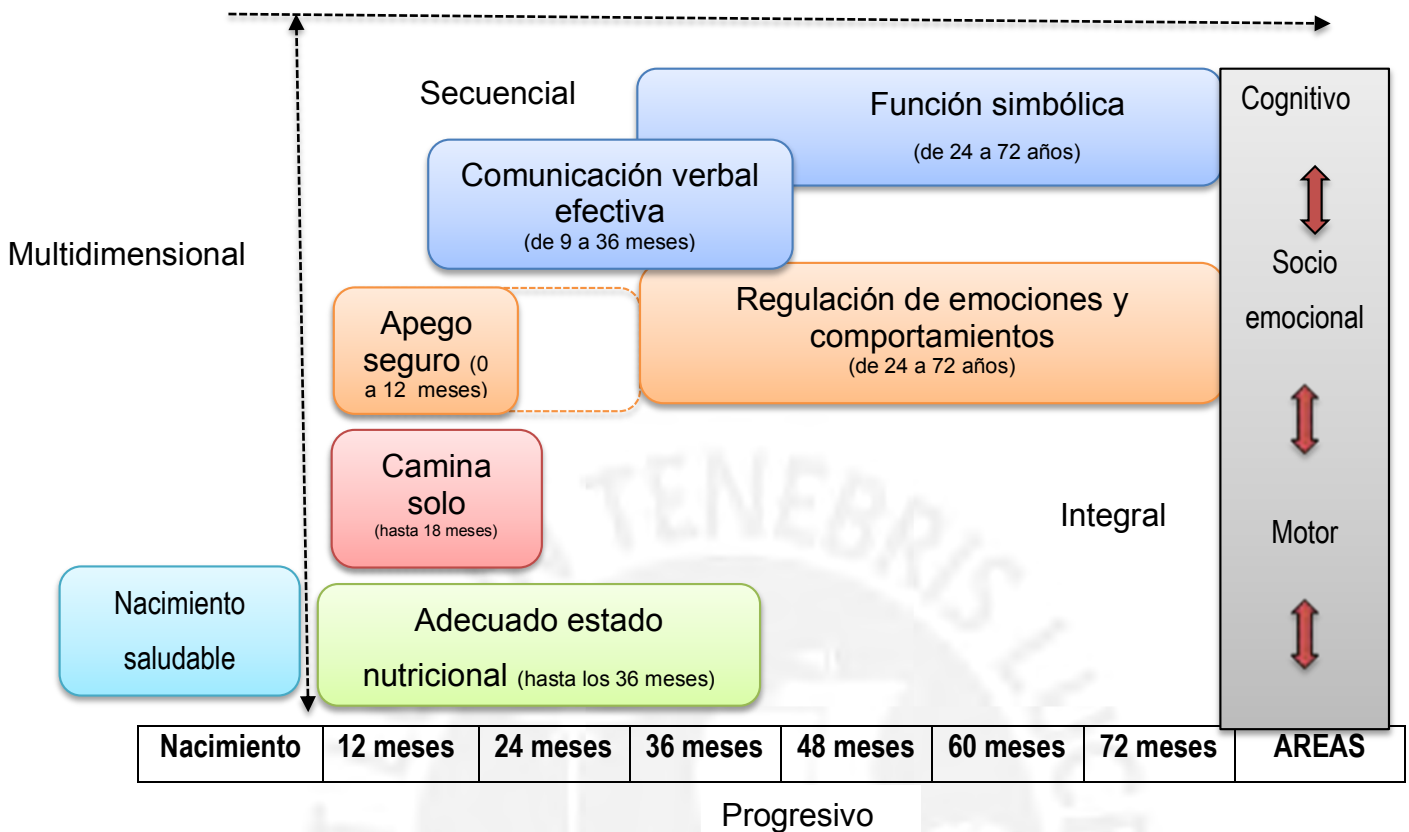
Secuencial

Función simbólica
(de 24 a 72 años)

Cognitivo

Comunicación verbal efectiva
(de 9 a 36 meses)

Multidimensional

Socio emocional

Apego seguro (0 a 12 meses)

Regulación de emociones y comportamientos
(de 24 a 72 años)

Camina solo
(hasta 18 meses)

Integral

Motor

Nacimiento saludable

Adecuado estado nutricional (hasta los 36 meses)

| Nacimiento | 12 meses | 24 meses | 36 meses | 48 meses | 60 meses | 72 meses | AREAS |
|---|---|---|---|---|---|---|---|

Progresivo

TENEBRIS